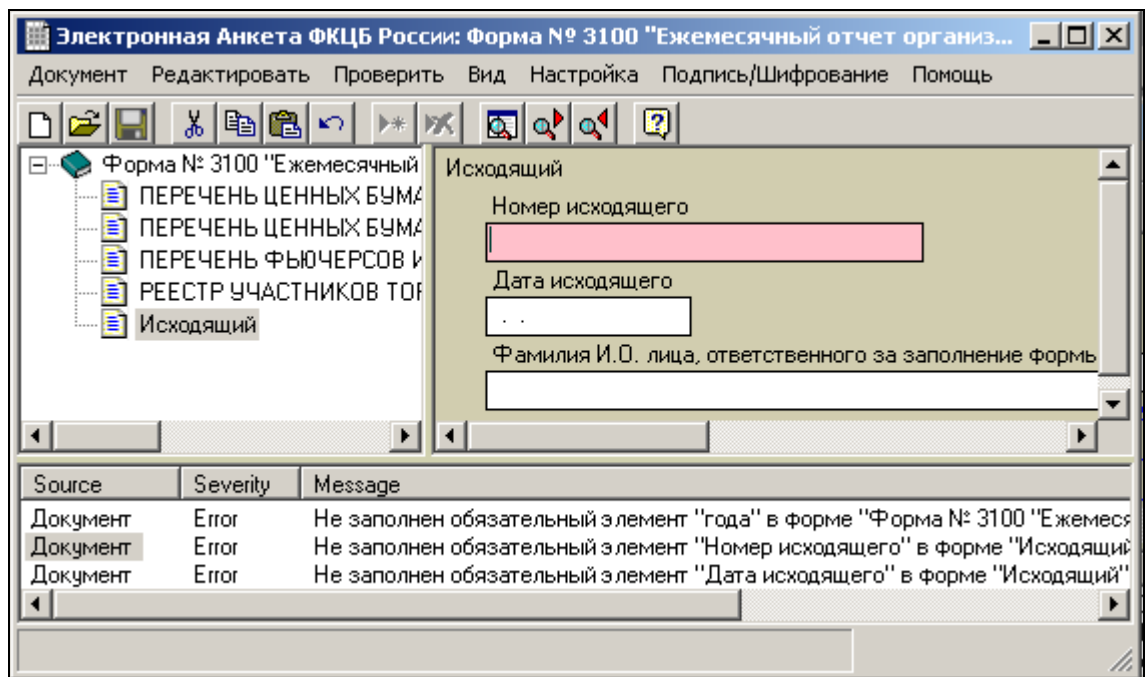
Электронная Анкета ФКЦБ России: Форма № 3100 "Ежемесячный отчет организ...

Документ Редактировать Проверить Вид Настройка Подпись/Шифрование Помощь

Форма № 3100 "Ежемесячный
ПЕРЕЧЕНЬ ЦЕННЫХ БУМА
ПЕРЕЧЕНЬ ЦЕННЫХ БУМА
ПЕРЕЧЕНЬ ФЬЮЧЕРСОВ И
РЕЕСТР УЧАСТНИКОВ ТОР
Исходящий

Исходящий
Номер исходящего
Дата исходящего
. .
Фамилия И.О. лица, ответственного за заполнение формы

| Source | Severity | Message |
|---|---|---|
| Документ | Error | Не заполнен обязательный элемент "года" в форме "Форма № 3100 "Ежемеся |
| Документ | Error | Не заполнен обязательный элемент "Номер исходящего" в форме "Исходящий |
| Документ | Error | Не заполнен обязательный элемент "Дата исходящего" в форме "Исходящий" |